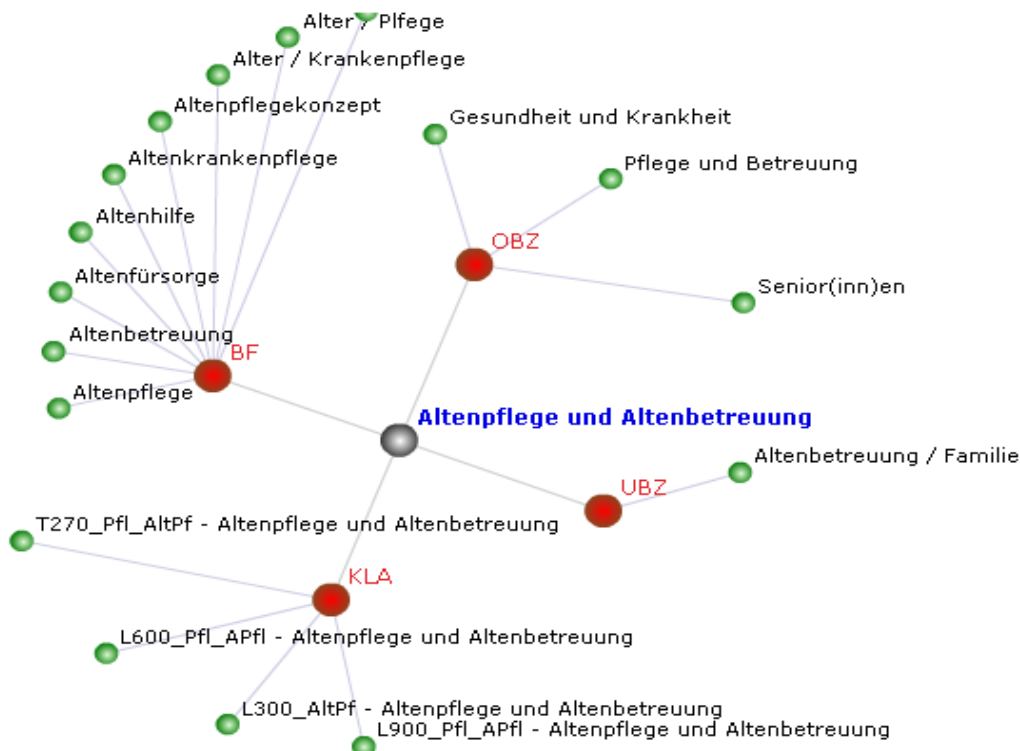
Alter / Pflege
Alter / Krankenpflege
Altenpflegekonzept
Altenkrankenpflege
Altenhilfe
Altenfürsorge
Altenbetreuung
Altenpflege
BF
Gesundheit und Krankheit
Pflege und Betreuung
OBZ
Senior(inn)en
Altenpflege und Altenbetreuung
Altenbetreuung / Familie
UBZ
T270_Pfl_AltPf - Altenpflege und Altenbetreuung
KLA
L600_Pfl_APfl - Altenpflege und Altenbetreuung
L300_AltPf - Altenpflege und Altenbetreuung
L900_Pfl_APfl - Altenpflege und Altenbetreuung